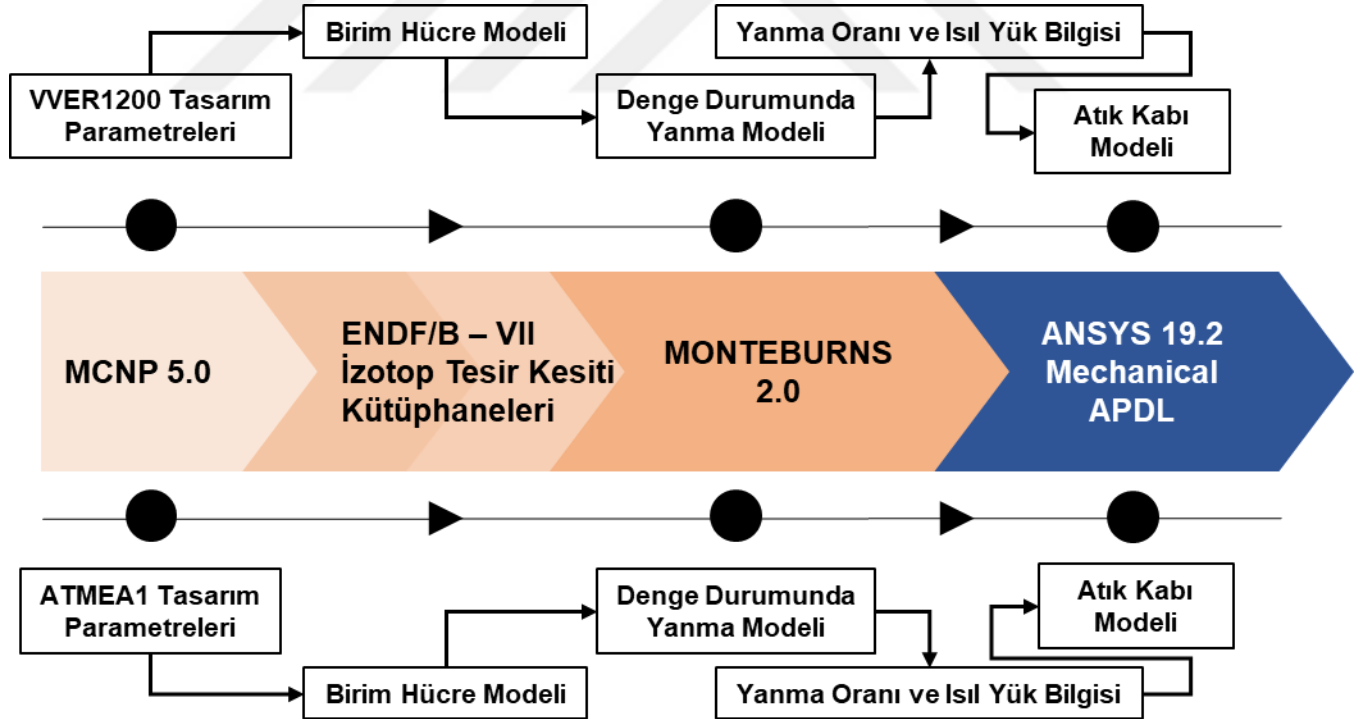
Birim Hücre Modeli

Yanma Oranı ve Isıl Yük Bilgisi

VVER1200 Tasarım Parametreleri

Denge Durumunda Yanma Modeli

Atık Kabı Modeli

MCNP 5.0

ENDF/B – VII İzotop Tesir Kesiti Kütüphaneleri

MONTEBURNS 2.0

ANSYS 19.2 Mechanical APDL

ATMEA1 Tasarım Parametreleri

Denge Durumunda Yanma Modeli

Atık Kabı Modeli

Birim Hücre Modeli

Yanma Oranı ve Isıl Yük Bilgisi